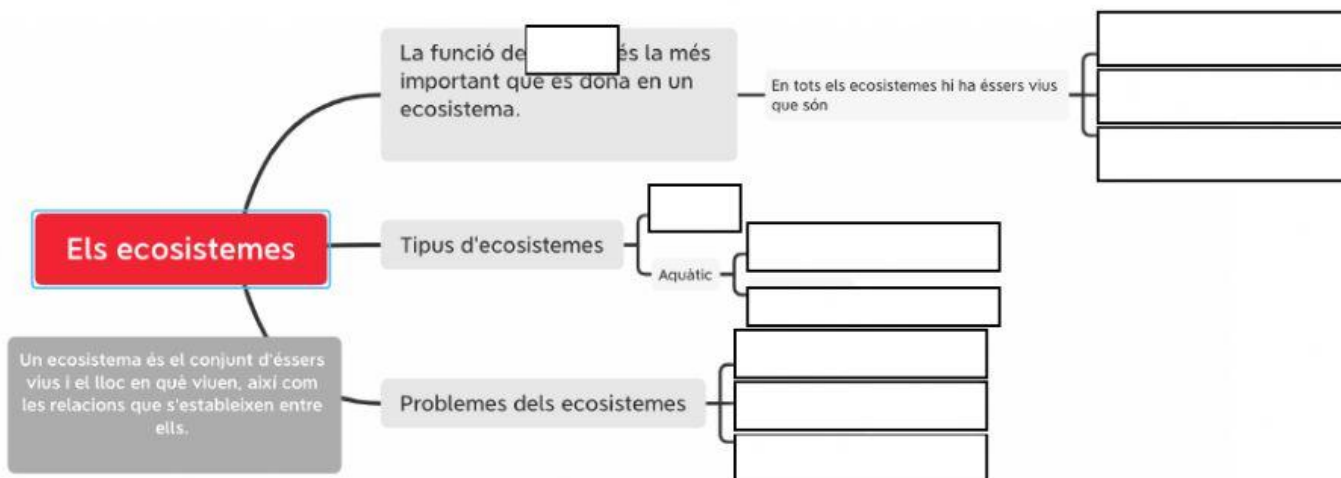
Els ecosistemes

La funció de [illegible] és la més important que es dona en un ecosistema.

En tots els ecosistemes hi ha éssers vius que són

Tipus d'ecosistemes

Aquàtic

Un ecosistema és el conjunt d'éssers vius i el lloc en què viuen, així com les relacions que s'estableixen entre ells.

Problemes dels ecosistemes